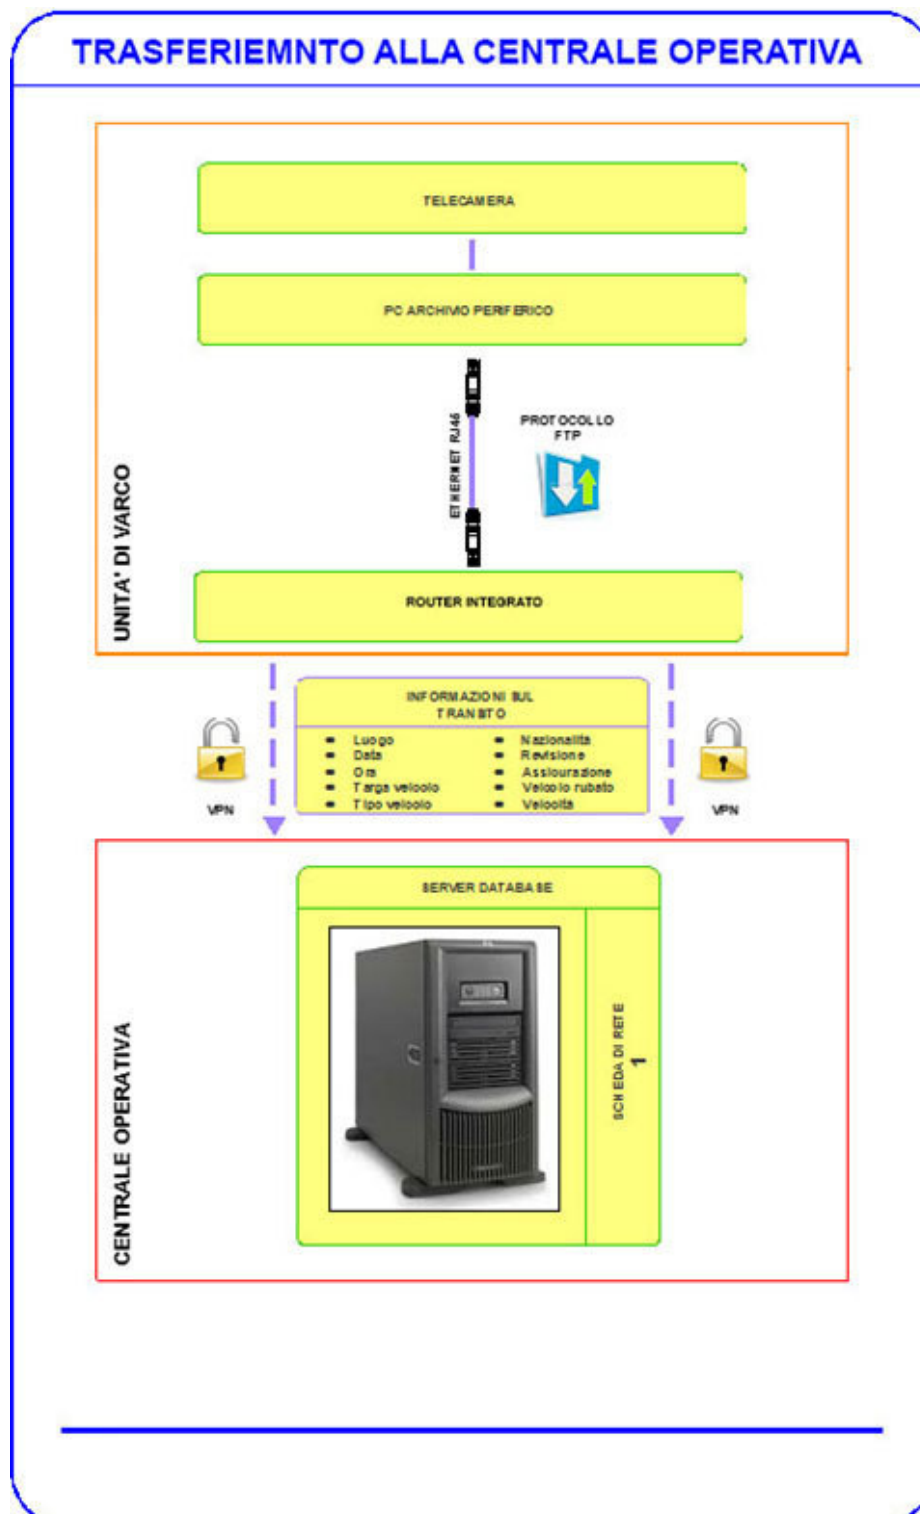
TRASFERIEMNTO ALLA CENTRALE OPERATIVA

UNITA' DI VARCO

TELECAMERA

PC ARCHIVIO PERIFERICO

ETHERNET RJ46

PROTOCOLLO FTP

ROUTER INTEGRATO

INFORMAZIONI SUL TRANSITO

- Luogo
- Data
- Ora
- Targa veicolo
- Tipo veicolo

- Nazionalità
- Revisione
- Assicurazione
- Veicolo rubato
- Velocità

VPN

VPN

CENTRALE OPERATIVA

SERVER DATABASE

SCHEDA DI RETE 1